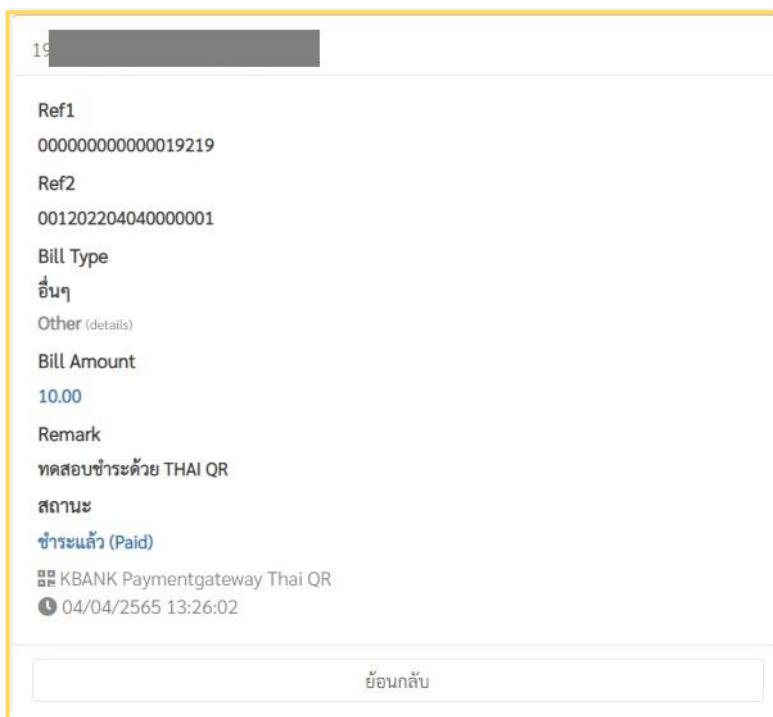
19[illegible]

Ref1

000000000000019219

Ref2

001202204040000001

Bill Type

อื่นๆ

Other (details)

Bill Amount

10.00

Remark

ทดสอบชำระด้วย THAI QR

สถานะ

ชำระแล้ว (Paid)

KBANK Paymentgateway Thai QR

04/04/2565 13:26:02

ย้อนกลับ